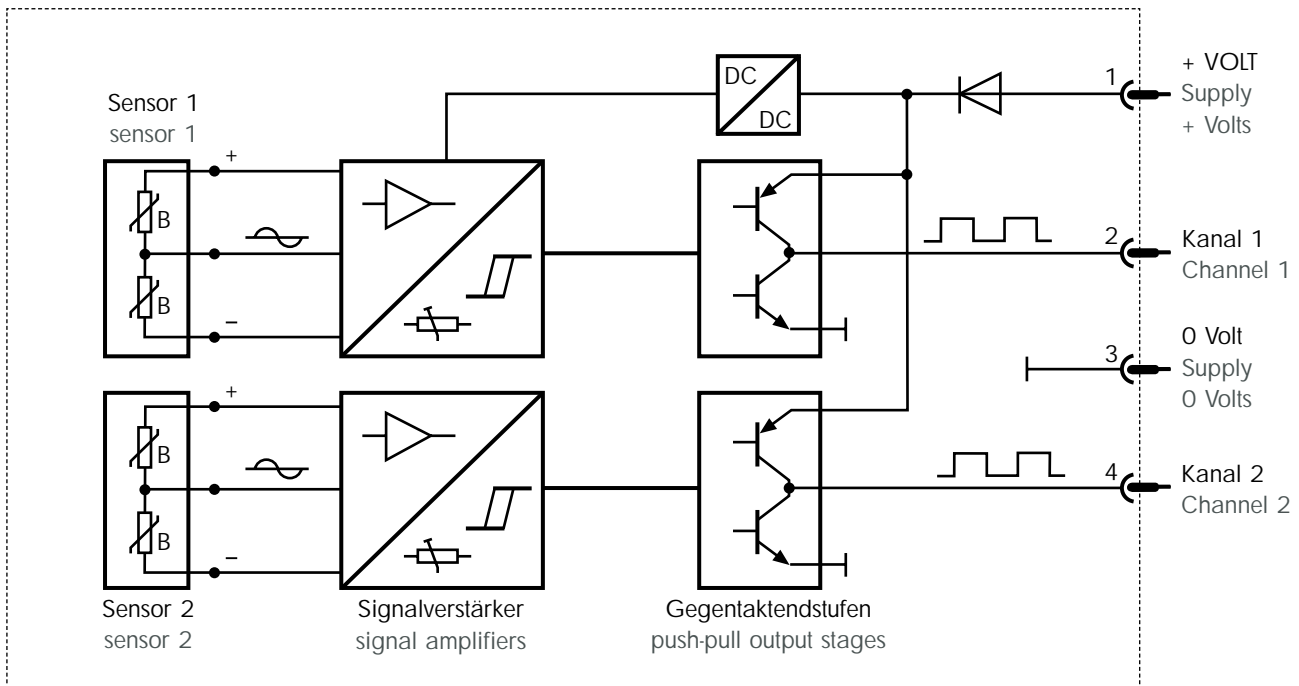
Sensor 1
sensor 1

+
B
B
–

DC
DC

1
+ VOLT
Supply
+ Volts

2
Kanal 1
Channel 1

3
0 Volt
Supply
0 Volts

+
B
B
–

4
Kanal 2
Channel 2

Sensor 2
sensor 2

Signalverstärker
signal amplifiers

Gegentaktendstufen
push-pull output stages